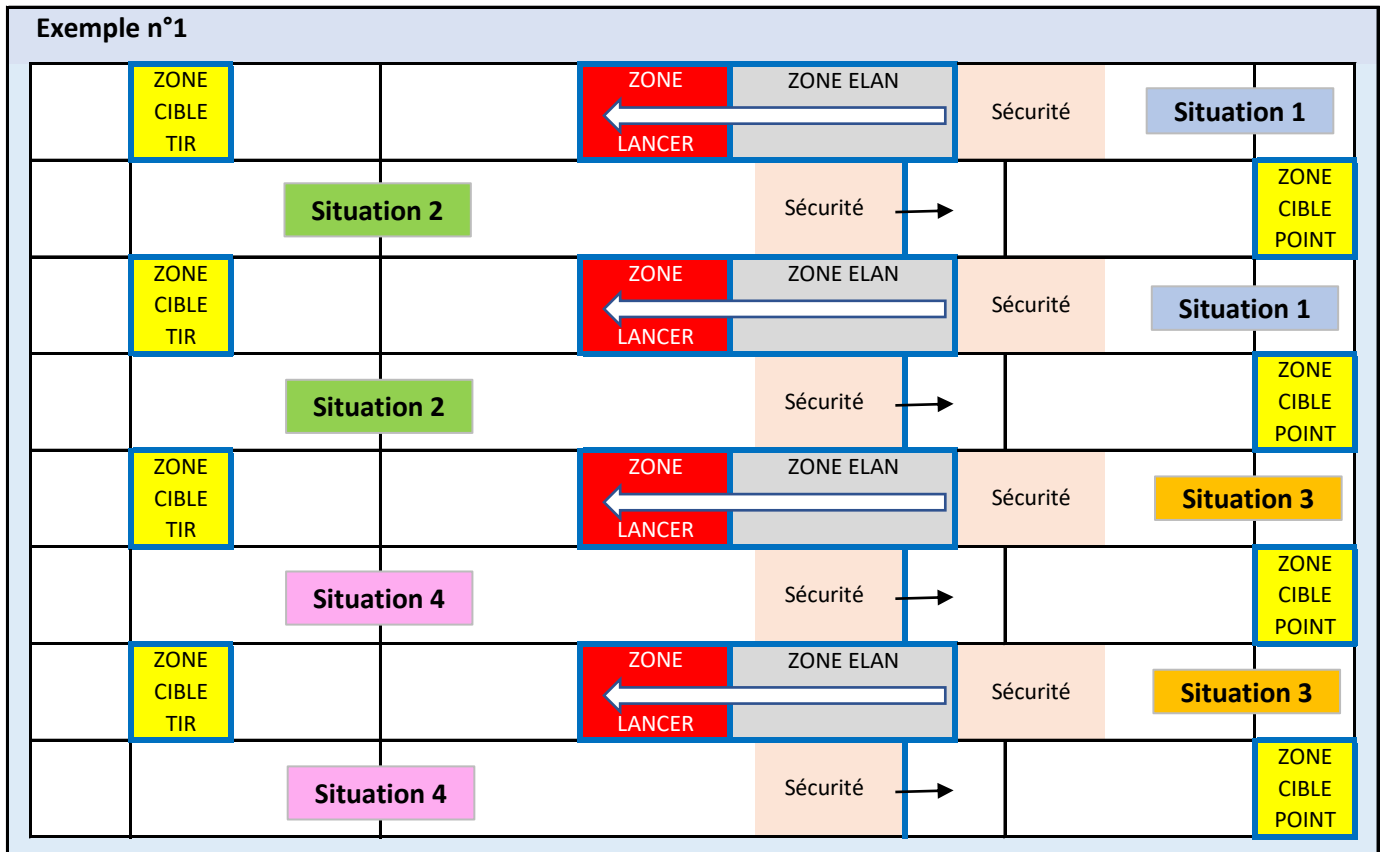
Exemple n°1

ZONE CIBLE TIR | ZONE LANCER | ZONE ELAN | Sécurité | Situation 1

Situation 2 | Sécurité | ZONE CIBLE POINT

ZONE CIBLE TIR | ZONE LANCER | ZONE ELAN | Sécurité | Situation 1

Situation 2 | Sécurité | ZONE CIBLE POINT

ZONE CIBLE TIR | ZONE LANCER | ZONE ELAN | Sécurité | Situation 3

Situation 4 | Sécurité | ZONE CIBLE POINT

ZONE CIBLE TIR | ZONE LANCER | ZONE ELAN | Sécurité | Situation 3

Situation 4 | Sécurité | ZONE CIBLE POINT